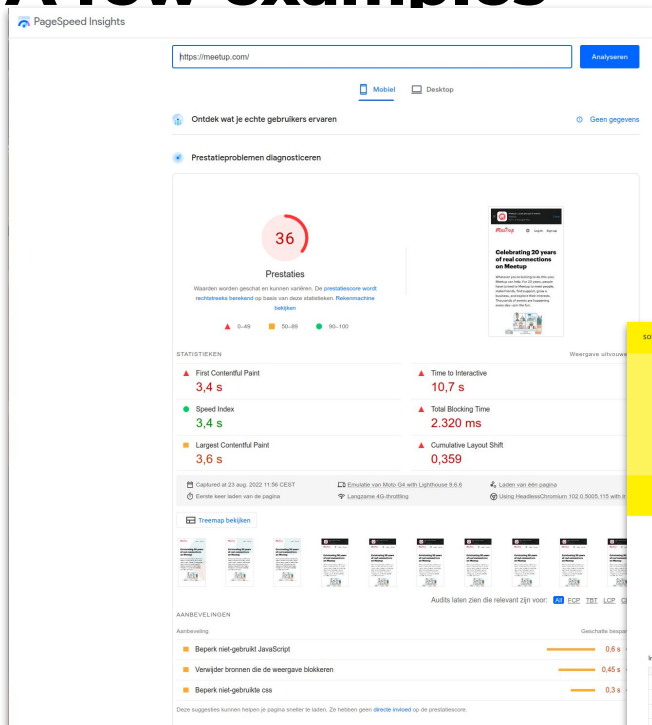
A few examples

PageSpeed Insights

https://meetup.com/

Analyseren

Mobiel Desktop

Ontdek wat je echte gebruikers ervaren

Geen gegevens

Prestatieproblemen diagnosticeren

36

Prestaties

Waarden worden geschat en kunnen variëren. De prestatiescore wordt rechtstreeks berekend op basis van deze statistieken. Rekenmachine bekijken

0-49 50-89 90-100

Meetup

Celebrating 20 years of real connections on Meetup

STATISTIEKEN

Weergave uitvouw

First Contentful Paint
3,4 s

Time to Interactive
10,7 s

Speed Index
3,4 s

Total Blocking Time
2.320 ms

Largest Contentful Paint
3,6 s

Cumulative Layout Shift
0,359

Captured at 23 aug. 2022 11:56 CEST

Emulatie van Moto G4 with Lighthouse 9.6.6

Laden van één pagina

Eerste keer laden van de pagina

Langzame 4G-throttling

Using HeadlessChromium 102.0.5005.115 with

Treemap bekijken

Audits laten zien die relevant zijn voor: All FCP TBT LCP CL

AANBEVELINGEN

Aanbeveling

Geschatte besp

Beperk niet-gebruikt JavaScript
0,6 s

Verwijder bronnen die de weergave blokkeren
0,45 s

Beperk niet-gebruikte css
0,3 s

Deze suggesties kunnen helpen je pagina sneller te laden. Ze hebben geen directe invloed op de prestatiescore.